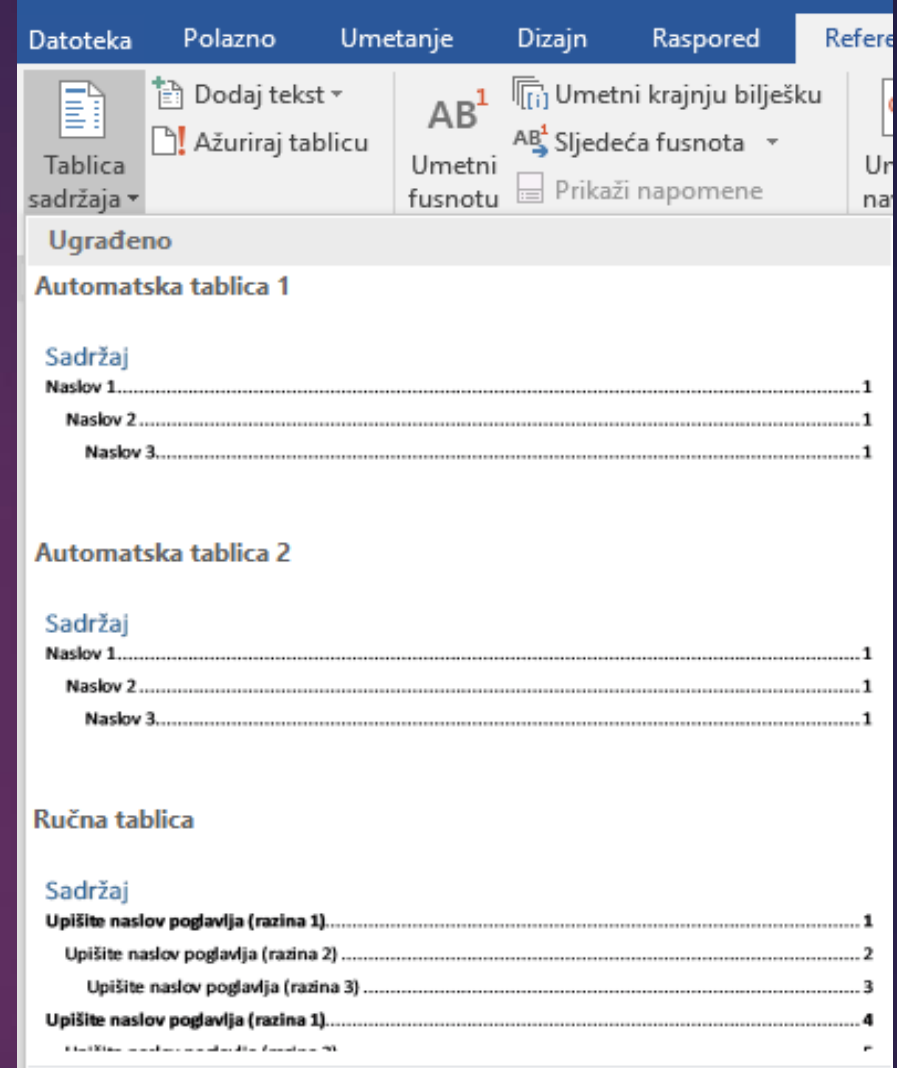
Datoteka Polazno Umetanje Dizajn Raspored Refere

Tablica sadržaja

Dodaj tekst
Ažuriraj tablicu

$AB^1$
Umetni fusnotu

Umetni krajnju bilješku
Sljedeća fusnota
Prikaži napomene

Ur
na

Ugrađeno

Automatska tablica 1

Sadržaj
Naslov 1........................................................................1
Naslov 2........................................................................1
Naslov 3........................................................................1

Automatska tablica 2

Sadržaj
Naslov 1........................................................................1
Naslov 2........................................................................1
Naslov 3........................................................................1

Ručna tablica

Sadržaj
Upišite naslov poglavlja (razina 1)........................................................................1
Upišite naslov poglavlja (razina 2)........................................................................2
Upišite naslov poglavlja (razina 3)........................................................................3
Upišite naslov poglavlja (razina 1)........................................................................4
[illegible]